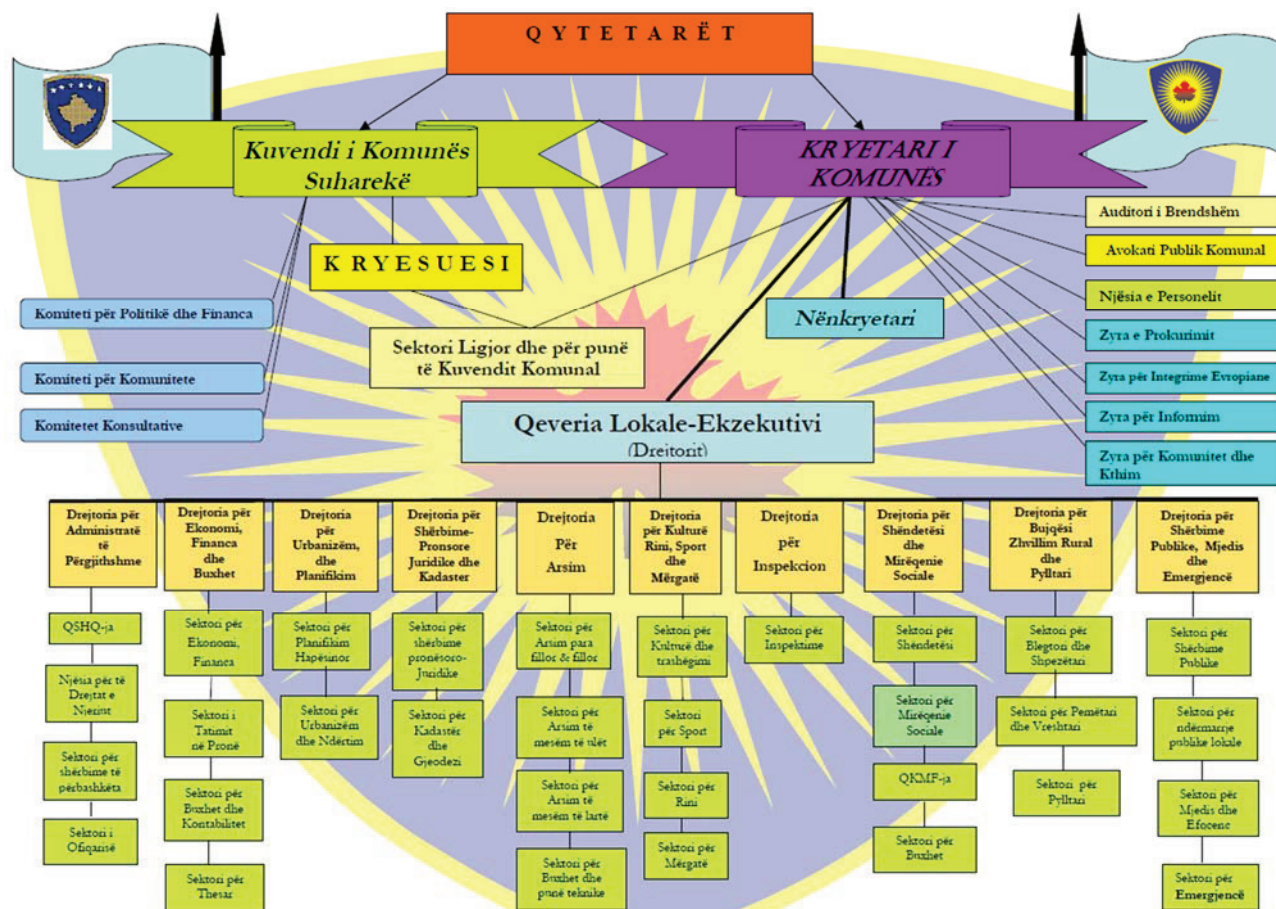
Q Y T E T A R Ë T

Kuvendi i Komunës Suharekë

KRYETARI I KOMUNËS

K R Y E S U E S I

Auditori i Brendshëm

Avokati Publik Komunal

Njësia e Personelit

Zyra e Prokurimit

Zyra për Integrime Evropiane

Zyra për Informim

Zyra për Komunitet dhe Kthim

Komiteti për Politikë dhe Financa

Komiteti për Komunitete

Komitetet Konsultative

Sektori Ligjor dhe për punë të Kuvendit Komunal

Nënkryetari

Qeveria Lokale-Ekzekutivi
(Dreitorit)

Drejtoria për Administratë të Përgjithshme

QSHQ-ja

Njësia për të Drejtat e Njeriut

Sektori për shërbime të përbashkëta

Sektori i Ofiqarisë

Drejtoria për Ekonomi, Financa dhe Buxhet

Sektori për Ekonomi, Financa

Sektori i Tatimit në Pronë

Sektori për Buxhet dhe Kontabilitet

Sektori për Thesar

Drejtoria për Urbanizëm, dhe Planifikim

Sektori për Planifikim Hapësinor

Sektori për Urbanizëm dhe Ndërtim

Drejtoria për Shërbime-Pronsore Juridike dhe Kadaster

Sektori për shërbime pronësoro-Juridike

Sektori për Kadastër dhe Gjeodezi

Drejtoria Për Arsim

Sektori për Arsim para fillor & fillor

Sektori për Arsim të mesëm të ulët

Sektori për Arsim të mesëm të lartë

Sektori për Buxhet dhe punë teknike

Drejtoria për Kulturë Rini, Sport dhe Mërgatë

Sektori për Kulturë dhe trashëgimi

Sektori për Sport

Sektori për Rini

Sektori për Mërgatë

Drejtoria për Inspekcion

Sektori për Inspektime

Drejtoria për Shëndetësi dhe Mirëqenie Sociale

Sektori për Shëndetësi

Sektori për Mirëqenie Sociale

QKMF-ja

Sektori për Buxhet

Drejtoria për Bujqësi Zhvillim Rural dhe Pylltari

Sektori për Blegtori dhe Shpezëtari

Sektori për Pemëtari dhe Vreshtari

Sektori për Pylltari

Drejtoria për Shërbime Publike, Mjedis dhe Emergjencë

Sektori për Shërbime Publike

Sektori për ndërmarrje publike lokale

Sektori për Mjedis dhe Efocenc

Sektori për Emergjencë